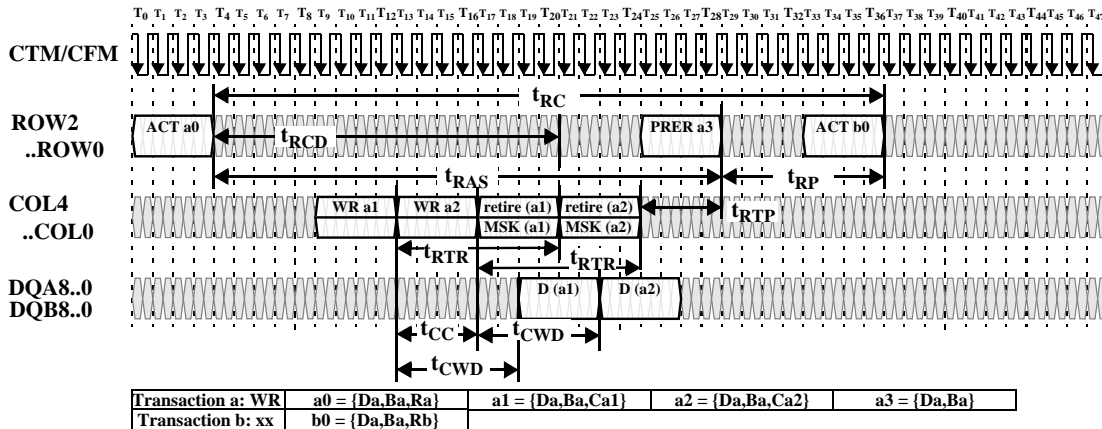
$T_0$ $T_1$ $T_2$ $T_3$ $T_4$ $T_5$ $T_6$ $T_7$ $T_8$ $T_9$ $T_{10}$ $T_{11}$ $T_{12}$ $T_{13}$ $T_{14}$ $T_{15}$ $T_{16}$ $T_{17}$ $T_{18}$ $T_{19}$ $T_{20}$ $T_{21}$ $T_{22}$ $T_{23}$ $T_{24}$ $T_{25}$ $T_{26}$ $T_{27}$ $T_{28}$ $T_{29}$ $T_{30}$ $T_{31}$ $T_{32}$ $T_{33}$ $T_{34}$ $T_{35}$ $T_{36}$ $T_{37}$ $T_{38}$ $T_{39}$ $T_{40}$ $T_{41}$ $T_{42}$ $T_{43}$ $T_{44}$ $T_{45}$ $T_{46}$ $T_{47}$

CTM/CFM

$t_{RC}$

ROW2 ..ROW0

ACT a0

$t_{RCD}$

PRER a3

ACT b0

$t_{RAS}$

$t_{RP}$

COL4 ..COL0

WR a1

WR a2

retire (a1)

retire (a2)

$t_{RTP}$

MSK (a1)

MSK (a2)

$t_{RTR}$

$t_{RTR}$

DQA8..0 DQB8..0

D (a1)

D (a2)

$t_{CC}$

$t_{CWD}$

$t_{CWD}$

| Transaction a: WR | a0 = {Da,Ba,Ra} | a1 = {Da,Ba,Ca1} | a2 = {Da,Ba,Ca2} | a3 = {Da,Ba} |
|---|---|---|---|---|
| Transaction b: xx | b0 = {Da,Ba,Rb} | | | |